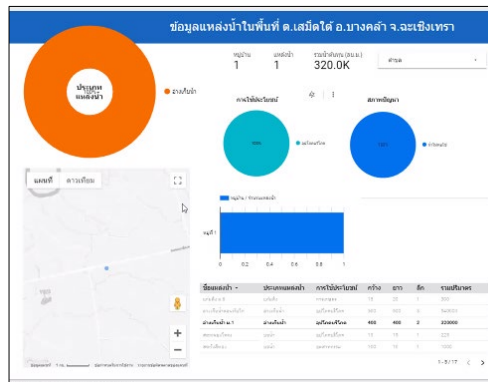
ข้อมูลแหล่งน้ำในพื้นที่ ต.เสม็ดใต้ อ.บางคล้า จ.ฉะเชิงเทรา

ประเภทแหล่งน้ำ

อ่างเก็บน้ำ

หมู่บ้าน 1

แหล่งน้ำ 1

รวมน้ำเก็บกัก (ลบ.ม.) 320.0K

ตำบล

การใช้ประโยชน์

อุปโภคบริโภค

สภาพปัญหา

ตื้นเขิน

แผนที่ ดาวเทียม

หมู่ที่ 1

| ชื่อแหล่งน้ำ | ประเภทแหล่งน้ำ | การใช้ประโยชน์ | กว้าง | ยาว | ลึก | รวมปริมาตร |
|---|---|---|---|---|---|---|
| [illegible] | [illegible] | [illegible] | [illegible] | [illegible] | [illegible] | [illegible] |
| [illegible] | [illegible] | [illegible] | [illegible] | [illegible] | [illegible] | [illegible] |
| อ่างเก็บน้ำ ม.1 | อ่างเก็บน้ำ | อุปโภคบริโภค | 400 | 400 | 2 | 320000 |
| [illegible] | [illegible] | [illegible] | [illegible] | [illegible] | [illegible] | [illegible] |
| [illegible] | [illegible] | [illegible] | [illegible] | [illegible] | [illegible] | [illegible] |

1 - 5 / 17